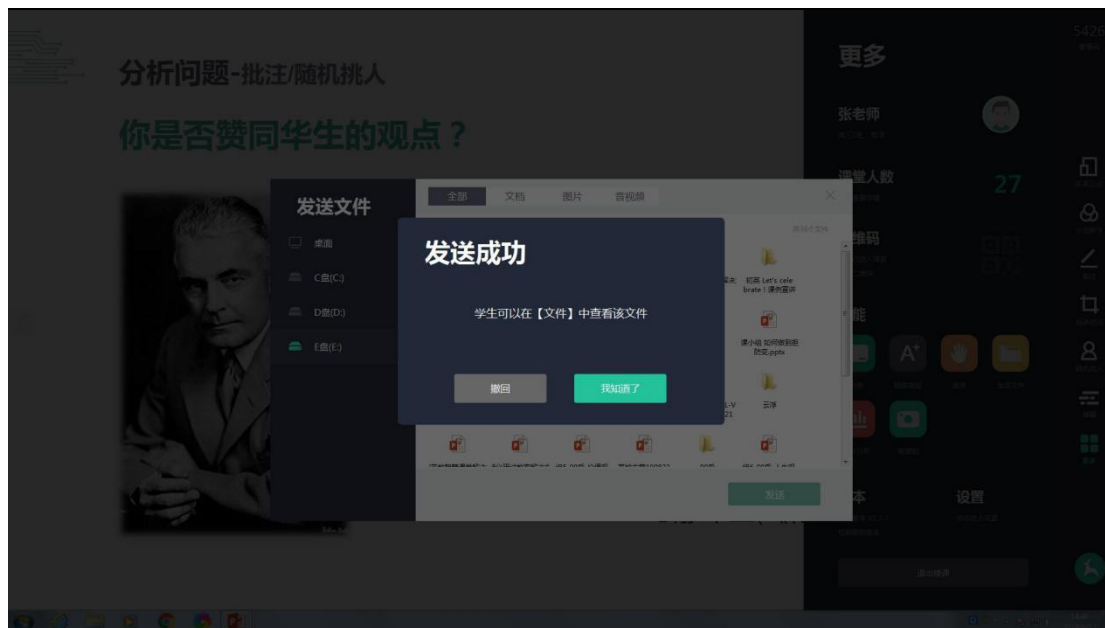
分析问题-批注/随机挑人

你是否赞同华生的观点？

更多

张老师

课堂人数

27

维码

能

设置

发送文件

桌面

C盘(C:)

D盘(D:)

E盘(E:)

全部

文档

图片

音视频

发送成功

学生可以在【文件】中查看该文件

撤回

我知道了

机器 Let's celebrate！课例重评

课小组 如何做朗朗防卖.pptx

云浮

发送

5426